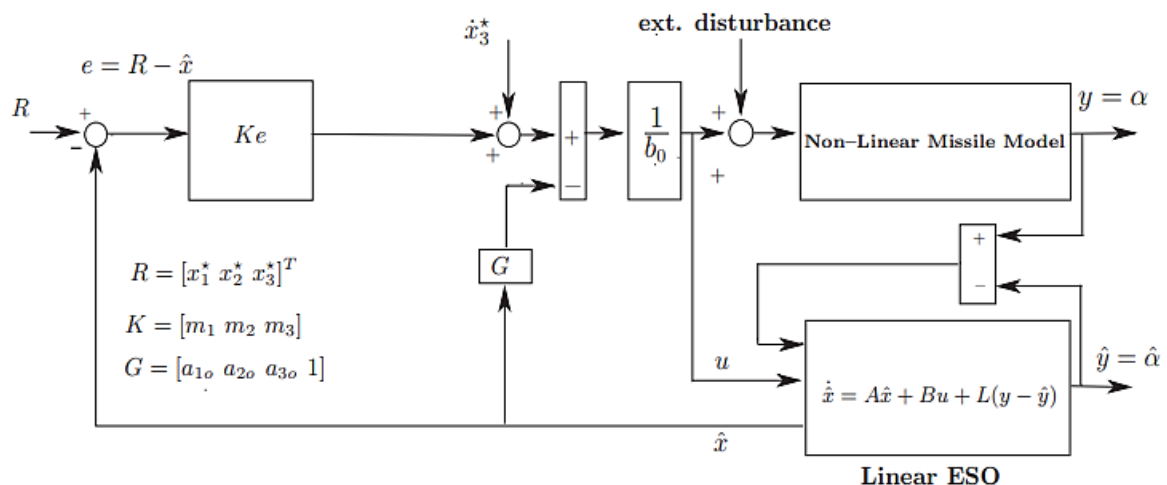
$\dot{x}_3^\star$

ext. disturbance

$e = R - \hat{x}$

$R$

+

-

$Ke$

+

+

+

$-$

$\frac{1}{b_0}$

+

+

Non–Linear Missile Model

$y = \alpha$

+

$-$

$G$

$R = [x_1^\star \ x_2^\star \ x_3^\star]^T$

$K = [m_1 \ m_2 \ m_3]$

$G = [a_{1o} \ a_{2o} \ a_{3o} \ 1]$

$u$

$\dot{\hat{x}} = A\hat{x} + Bu + L(y - \hat{y})$

$\hat{y} = \hat{\alpha}$

$\hat{x}$

Linear ESO